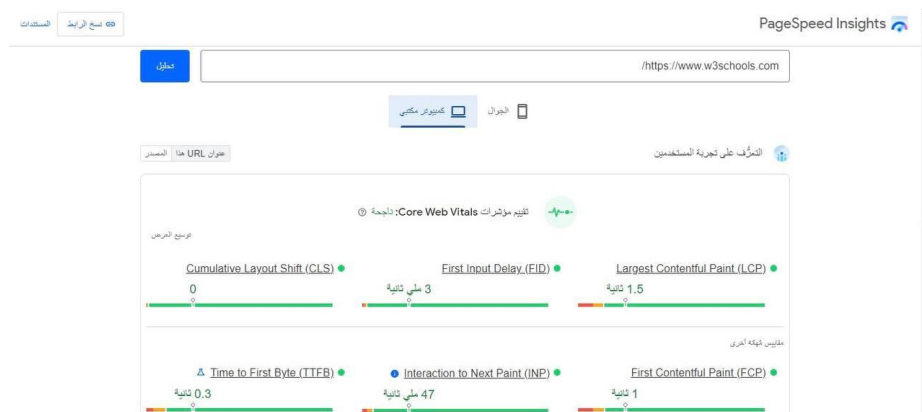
PageSpeed Insights

نسخ الرابط

المستندات

https://www.w3schools.com/

تحليل

الجوال

كمبيوتر مكتبي

التعرّف على تجربة المستخدمين

عنوان URL هذا

المصدر

تقييم مؤشرات Core Web Vitals: ناجحة

توسيع العرض

Largest Contentful Paint (LCP)

1.5 ثانية

First Input Delay (FID)

3 ملي ثانية

Cumulative Layout Shift (CLS)

0

مقاييس شيّقة أخرى

First Contentful Paint (FCP)

1 ثانية

Interaction to Next Paint (INP)

47 ملي ثانية

Time to First Byte (TTFB)

0.3 ثانية